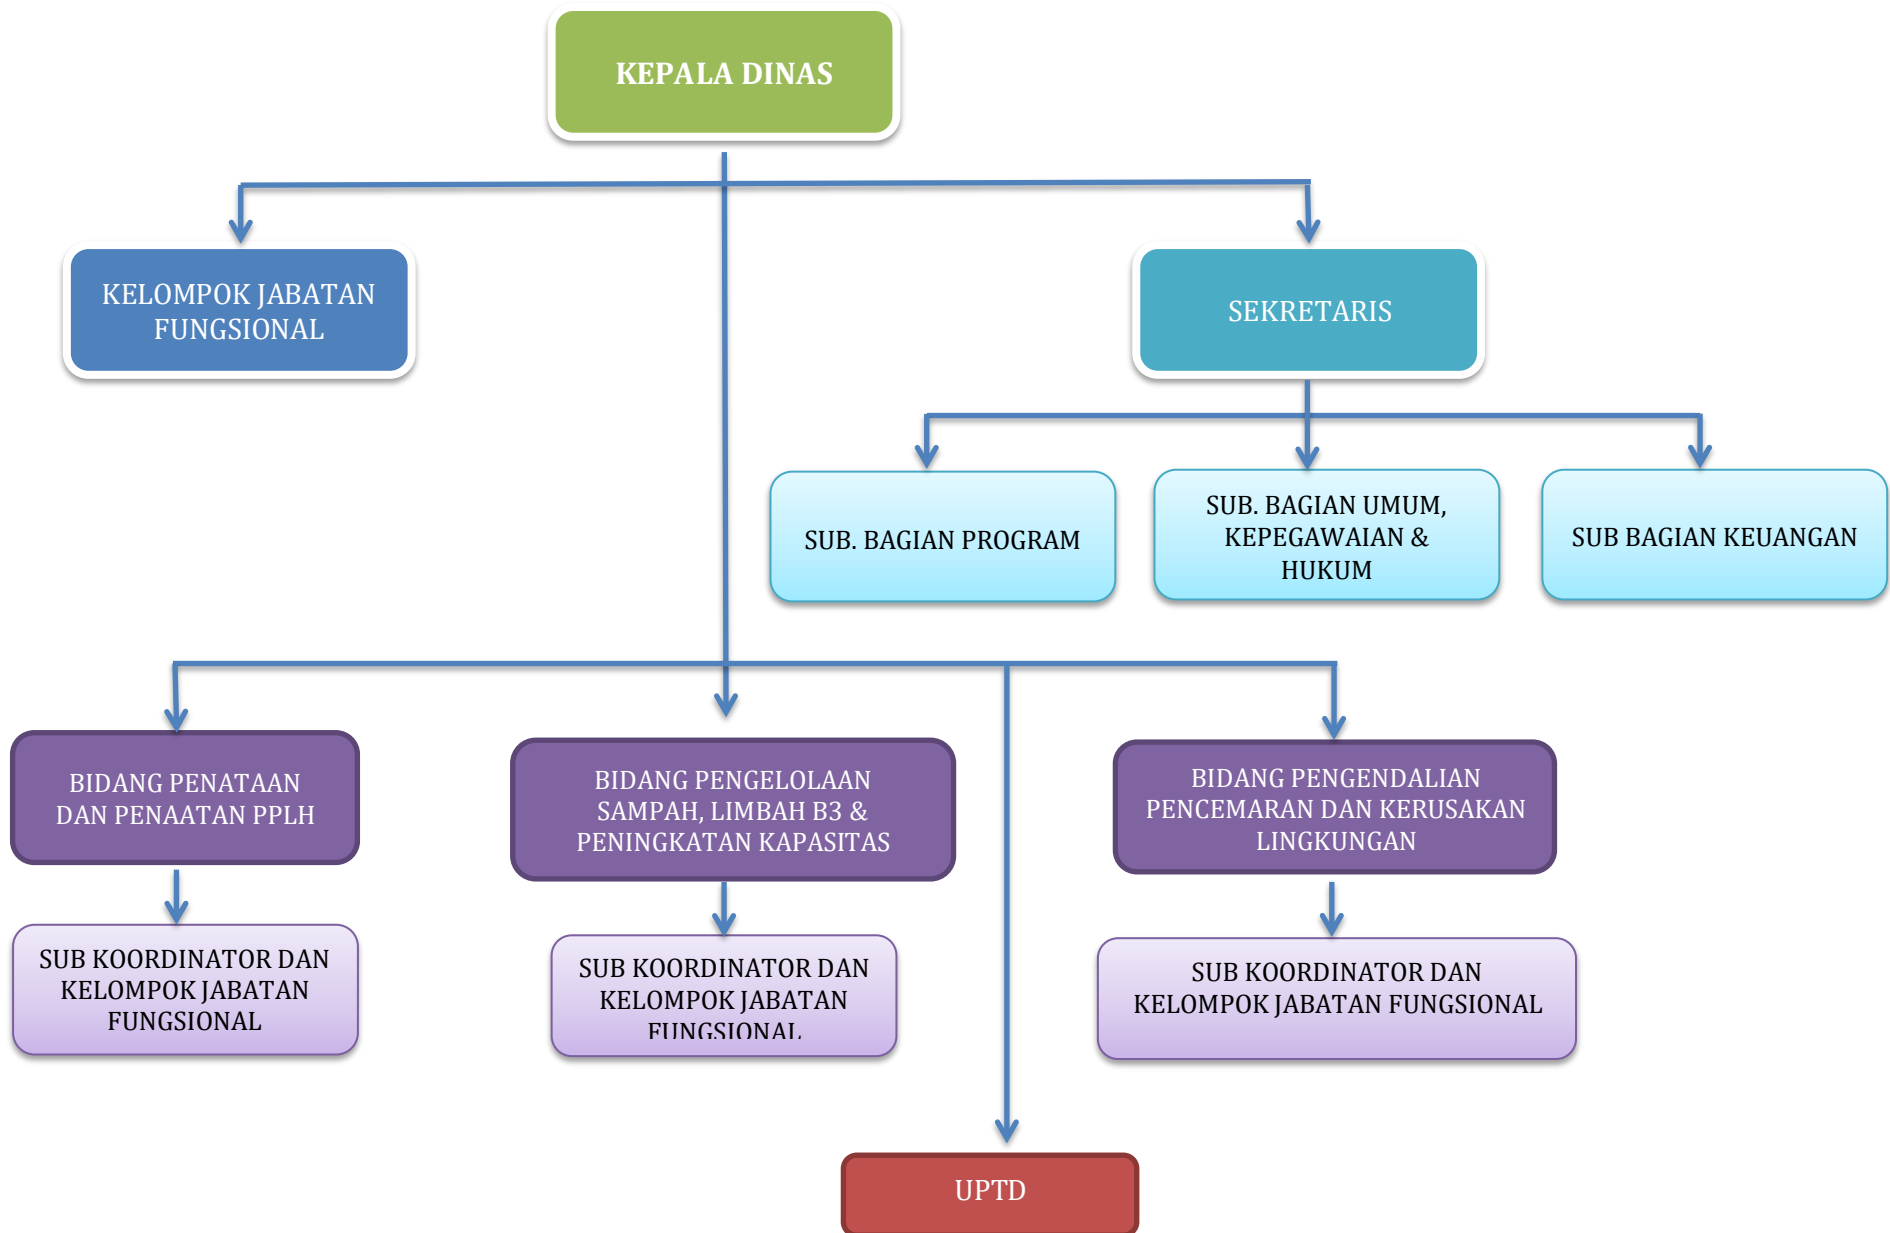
KEPALA DINAS

KELOMPOK JABATAN FUNGSIONAL

SEKRETARIS

SUB. BAGIAN PROGRAM

SUB. BAGIAN UMUM, KEPEGAWAIAN & HUKUM

SUB BAGIAN KEUANGAN

BIDANG PENATAAN DAN PENAATAN PPLH

BIDANG PENGELOLAAN SAMPAH, LIMBAH B3 & PENINGKATAN KAPASITAS

BIDANG PENGENDALIAN PENCEMARAN DAN KERUSAKAN LINGKUNGAN

SUB KOORDINATOR DAN KELOMPOK JABATAN FUNGSIONAL

SUB KOORDINATOR DAN KELOMPOK JABATAN FUNGSIONAL

SUB KOORDINATOR DAN KELOMPOK JABATAN FUNGSIONAL

UPTD